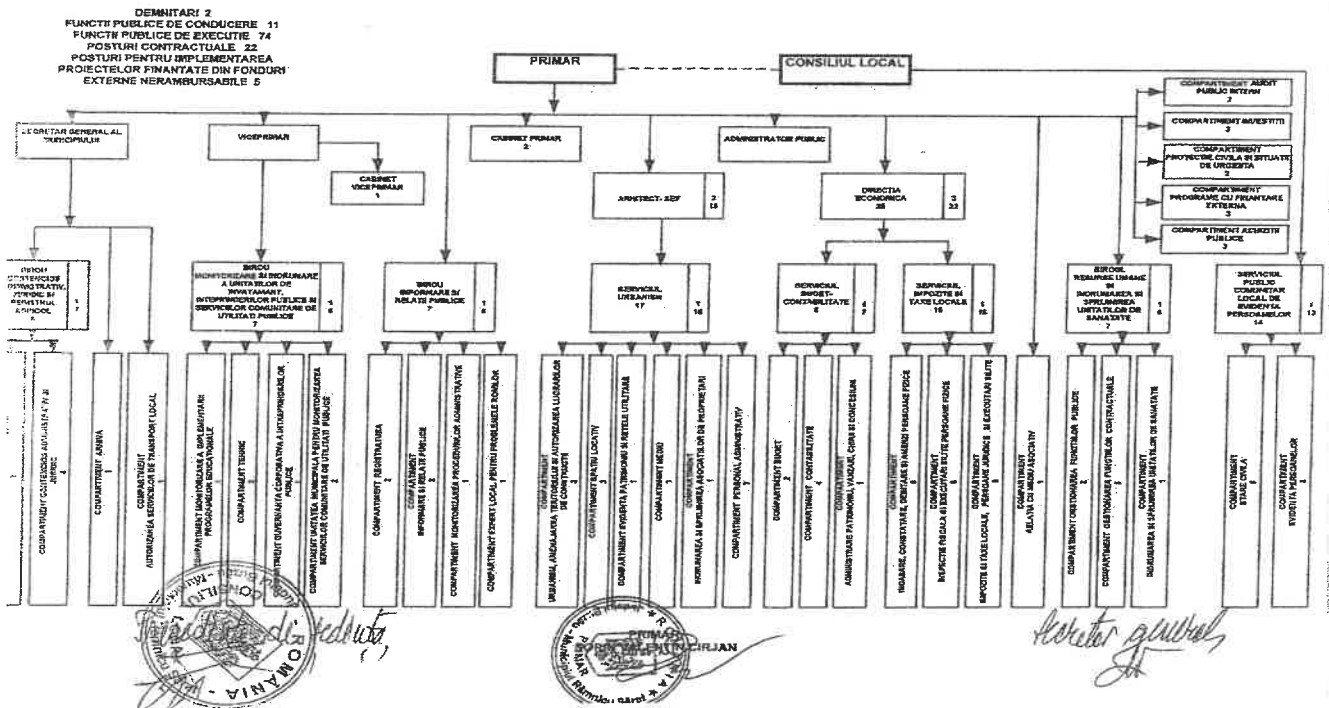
DEMNITARI 2
FUNCTII PUBLICE DE CONDUCERE 11
FUNCTII PUBLICE DE EXECUTIE 74
POSTURI CONTRACTUALE 22
POSTURI PENTRU IMPLEMENTAREA PROIECTELOR FINANTATE DIN FONDURI EXTERNE NERAMBURSABILE 5

PRIMAR

CONSILIUL LOCAL

SECRETAR GENERAL AL MUNICIPIULUI

VICEPRIMAR

CABINET VICEPRIMAR
1

CABINET PRIMAR
2

ADMINISTRATOR PUBLIC

ARHITECT SEF
2
15

DIRECTIA ECONOMICA
25
3
22

COMPARTIMENT AUDIT PUBLIC INTERN
2

COMPARTIMENT INVESTITII
3

COMPARTIMENT PROTECTIE CIVILA SI SITUATII DE URGENTA
2

COMPARTIMENT PROGRAME CU FINANTARE EXTERNA
3

COMPARTIMENT ACHIZITII PUBLICE
3

BIROU CONTENCIOS ADMINISTRATIV, JURIDIC SI REGISTRUL AGRICOL
1
7

BIROU MONITORIZARE SI INDRUMARE A UNITATILOR DE INVATAMANT, INTREPRINDERILOR PUBLICE SI SERVICIILOR COMUNITARE DE UTILITATI PUBLICE
7
1
6

BIROU INFORMARE SI RELATII PUBLICE
7
1
6

SERVICIUL URBANISM
17
1
16

SERVICIUL BUGET-CONTABILITATE
8
1
7

SERVICIUL IMPOZITE SI TAXE LOCALE
16
1
15

BIROUL RESURSE UMANE SI INDRUMAREA SI SPRIJINIREA UNITATILOR DE SANATATE
7
1
6

SERVICIUL PUBLIC COMUNITAR LOCAL DE EVIDENTA PERSOANELOR
14
1
13

COMPARTIMENT CONTENCIOS ADMINISTRATIV SI JURIDIC
4

COMPARTIMENT ARHIVA
1

COMPARTIMENT AUTORIZAREA SERVICIILOR DE TRANSPORT LOCAL
1

COMPARTIMENT MONITORIZAREA SI IMPLEMENTAREA PROGRAMELOR EDUCATIONALE
1

COMPARTIMENT TEHNIC
1

COMPARTIMENT GUVERNANTA CORPORATIVA A INTREPRINDERILOR PUBLICE
1

COMPARTIMENT UNITATEA MUNICIPALA PENTRU MONITORIZAREA SERVICIILOR COMUNITARE DE UTILITATI PUBLICE
2

COMPARTIMENT REGISTRATURA
2

COMPARTIMENT INFORMARE SI RELATII PUBLICE
2

COMPARTIMENT MONITORIZAREA PROCEDURILOR ADMINISTRATIVE
1

COMPARTIMENT EXPERT LOCAL PENTRU PROBLEMELE ROMILOR
1

COMPARTIMENT URBANISM, AMENAJAREA TERITORIULUI SI AUTORIZAREA LUCRARILOR DE CONSTRUCTII
3

COMPARTIMENT SPATIU LOCATIV
3

COMPARTIMENT EVIDENTA PATRIMONIU SI RETELE UTILITARE
3

COMPARTIMENT MEDIU
1

COMPARTIMENT INDRUMAREA SI SPRIJINIREA ASOCIATIILOR DE PROPRIETARI
1

COMPARTIMENT PERSONAL ADMINISTRATIV
7

COMPARTIMENT BUGET
2

COMPARTIMENT CONTABILITATE
4

COMPARTIMENT ADMINISTRARE PATRIMONIU, VANZARI, CHIRII SI CONCESIUNI
1

COMPARTIMENT INCASARE, CONSTATARE, DEBITARE SI AMENZI PERSOANE FIZICE
6

COMPARTIMENT INSPECTIE FISCALA SI EXECUTARI SILITE PERSOANE FIZICE
6

COMPARTIMENT IMPOZITE SI TAXE LOCALE, PERSOANE JURIDICE SI EXECUTARI SILITE
3

COMPARTIMENT RELATIA CU MEDIUL ASOCIATIV
1

COMPARTIMENT GESTIONAREA FUNCTIILOR PUBLICE
2

COMPARTIMENT GESTIONAREA FUNCTIILOR CONTRACTUALE
3

COMPARTIMENT INDRUMAREA SI SPRIJINIREA UNITATILOR DE SANATATE
1

COMPARTIMENT STARE CIVILA
6

COMPARTIMENT EVIDENTA PERSOANELOR
6

PRIMAR
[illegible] CIRJAN

ROMANIA

Secretar general